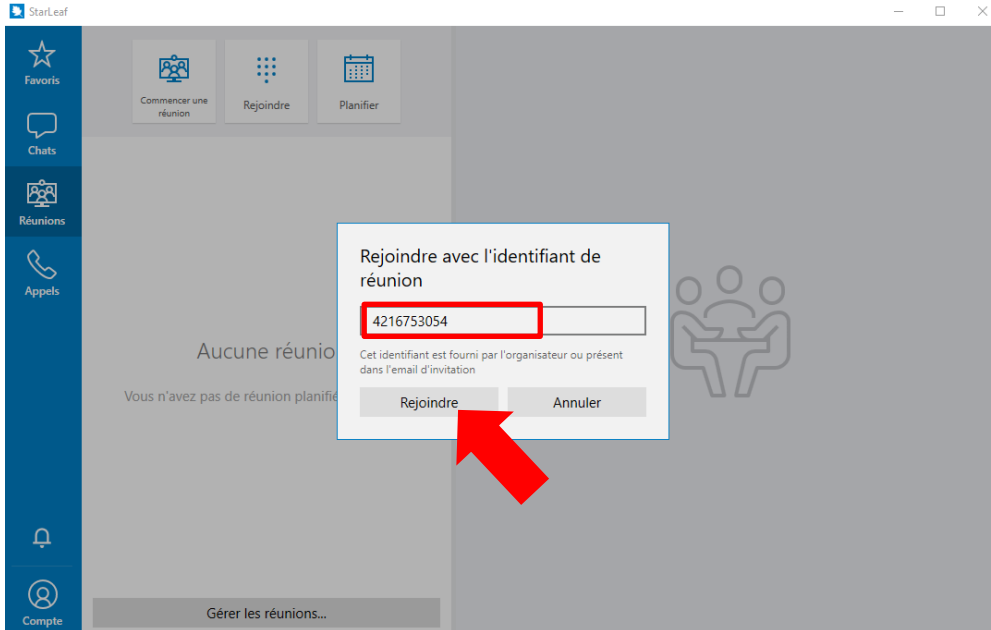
StarLeaf

Favoris

Chats

Réunions

Appels

Compte

Commencer une réunion

Rejoindre

Planifier

Aucune réunio

Vous n'avez pas de réunion planifié

Gérer les réunions...

Rejoindre avec l'identifiant de réunion

4216753054

Cet identifiant est fourni par l'organisateur ou présent dans l'email d'invitation

Rejoindre

Annuler